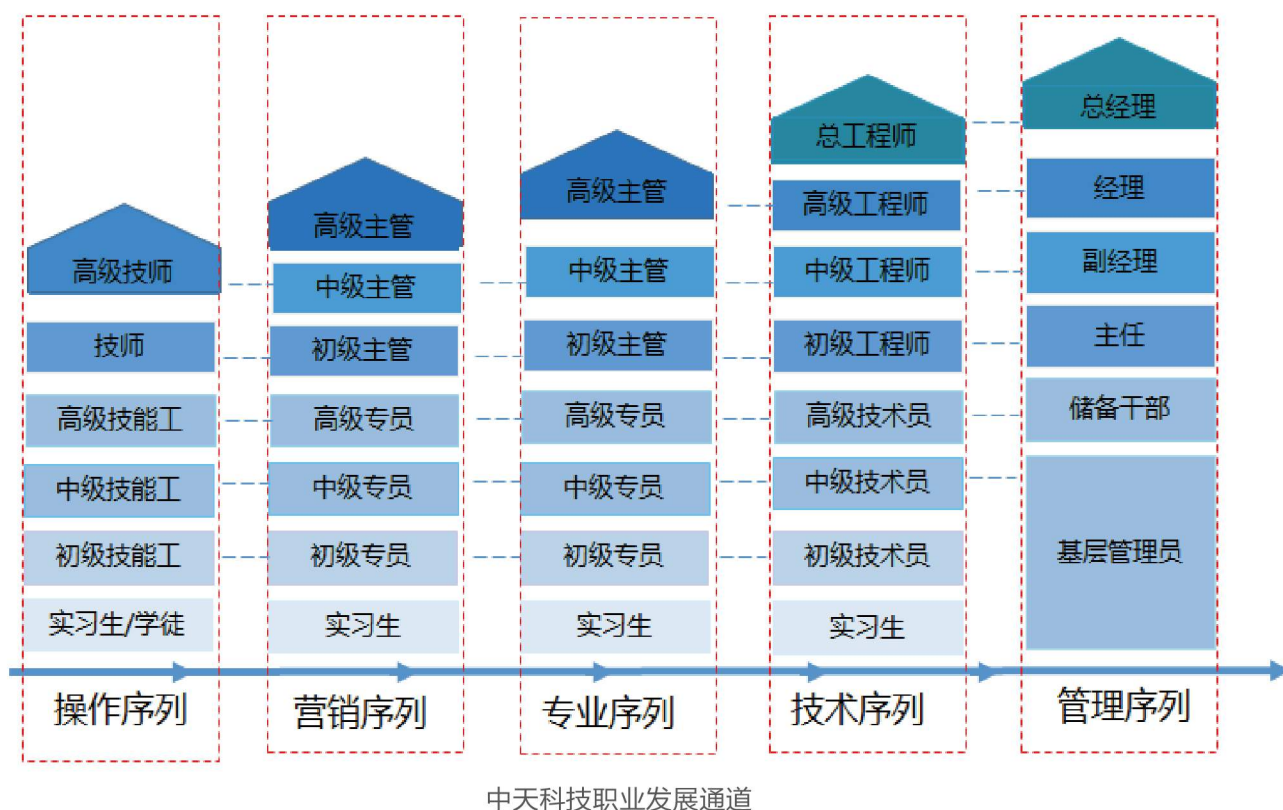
高级技师
技师
高级技能工
中级技能工
初级技能工
实习生/学徒
操作序列

高级主管
中级主管
初级主管
高级专员
中级专员
初级专员
实习生
营销序列

高级主管
中级主管
初级主管
高级专员
中级专员
初级专员
实习生
专业序列

总工程师
高级工程师
中级工程师
初级工程师
高级技术员
中级技术员
初级技术员
实习生
技术序列

总经理
经理
副经理
主任
储备干部
基层管理员
管理序列

中天科技职业发展通道